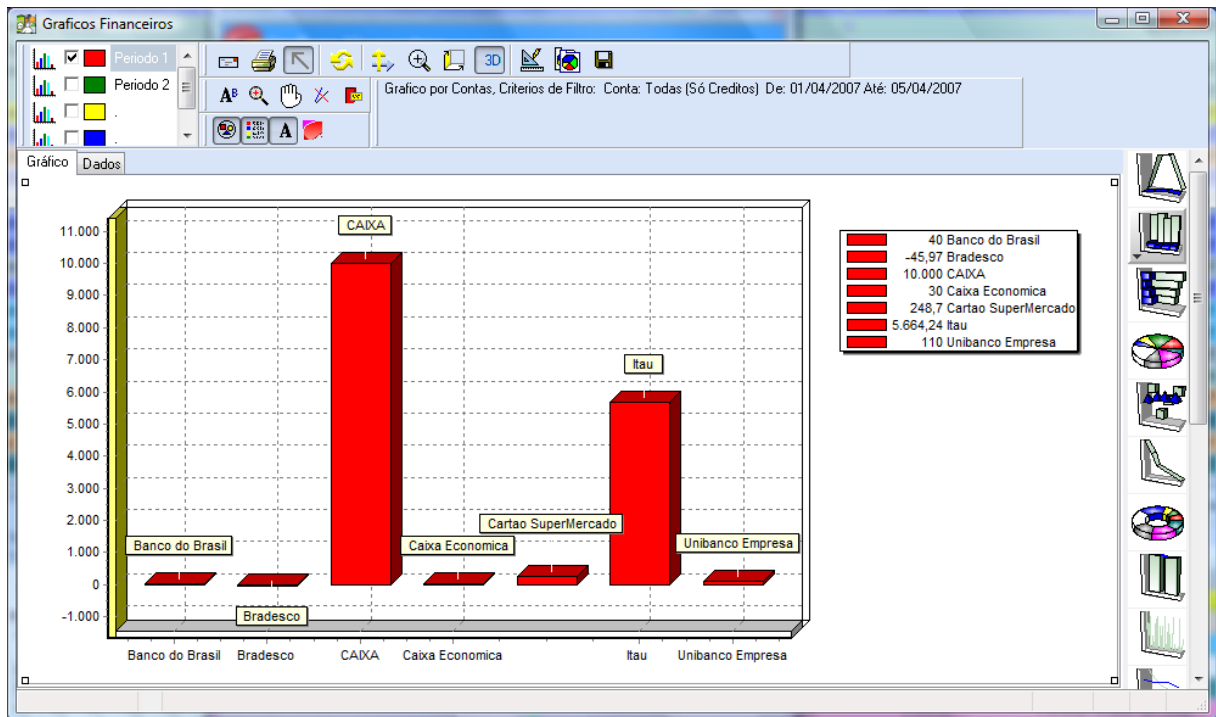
Graficos Financeiros

Periodo 1
Periodo 2
.
.

3D

Grafico por Contas, Criterios de Filtro: Conta: Todas (Só Creditos) De: 01/04/2007 Até: 05/04/2007

Gráfico
Dados

11.000
10.000
9.000
8.000
7.000
6.000
5.000
4.000
3.000
2.000
1.000
0
-1.000

CAIXA
Itau
Cartao SuperMercado
Banco do Brasil
Caixa Economica
Unibanco Empresa
Bradesco

Banco do Brasil
Bradesco
CAIXA
Caixa Economica
Itau
Unibanco Empresa

40 Banco do Brasil
-45,97 Bradesco
10.000 CAIXA
30 Caixa Economica
248,7 Cartao SuperMercado
5.664,24 Itau
110 Unibanco Empresa